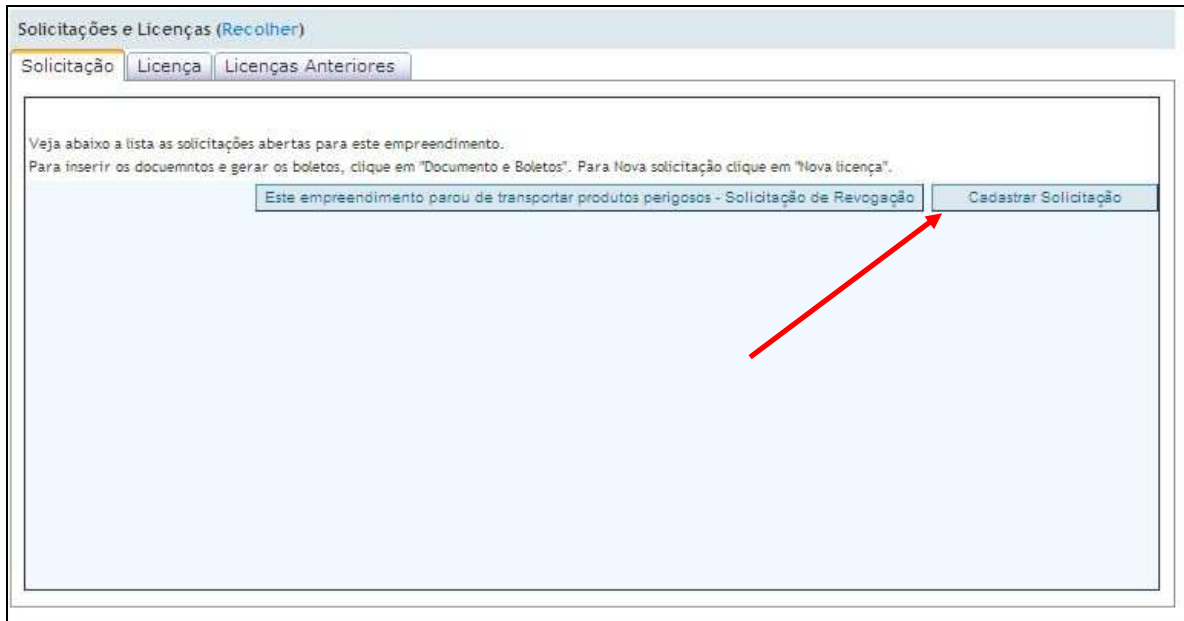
Solicitações e Licenças (Recolher)

Solicitação | Licença | Licenças Anteriores

Veja abaixo a lista as solicitações abertas para este empreendimento.
Para inserir os docuemntos e gerar os boletos, clique em "Documento e Boletos". Para Nova solicitação clique em "Nova licença".

Este empreendimento parou de transportar produtos perigosos - Solicitação de Revogação

Cadastrar Solicitação